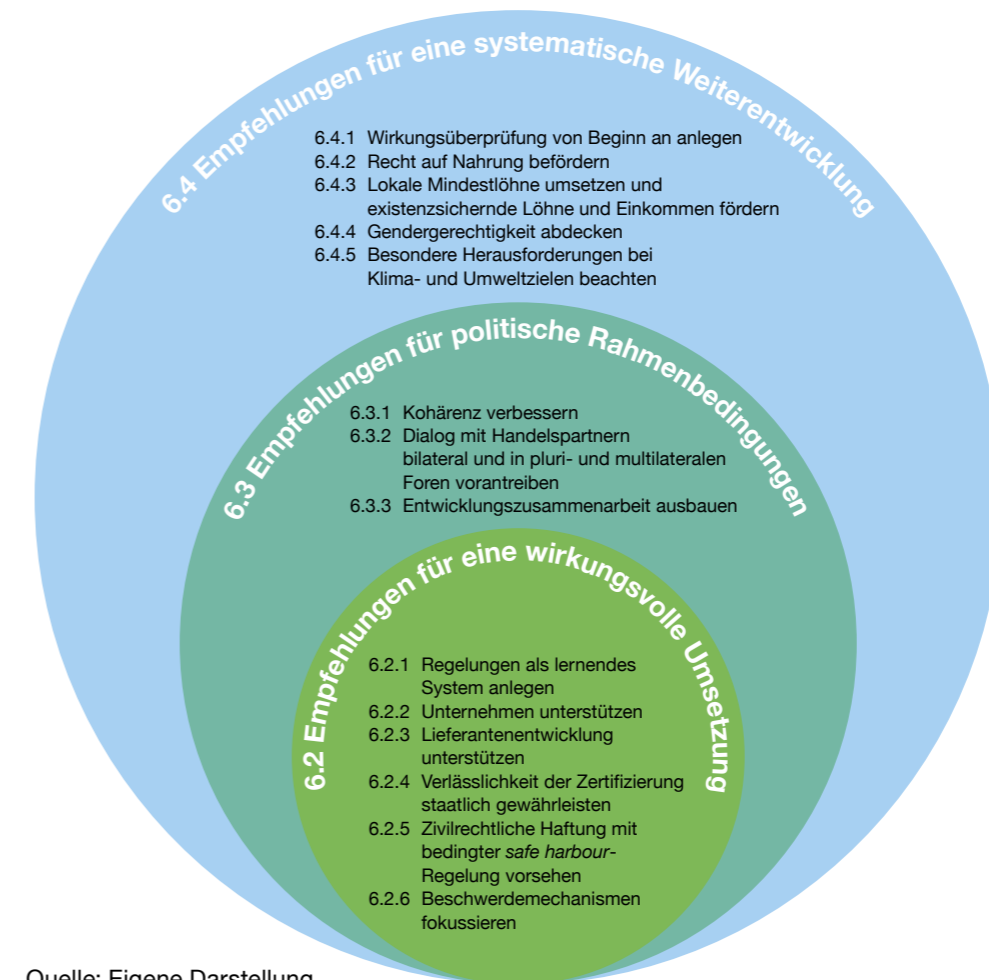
6.4 Empfehlungen für eine systematische Weiterentwicklung

6.4.1 Wirkungsüberprüfung von Beginn an anlegen
6.4.2 Recht auf Nahrung befördern
6.4.3 Lokale Mindestlöhne umsetzen und existenzsichernde Löhne und Einkommen fördern
6.4.4 Gendergerechtigkeit abdecken
6.4.5 Besondere Herausforderungen bei Klima- und Umweltzielen beachten

6.3 Empfehlungen für politische Rahmenbedingungen

6.3.1 Kohärenz verbessern
6.3.2 Dialog mit Handelspartnern bilateral und in pluri- und multilateralen Foren vorantreiben
6.3.3 Entwicklungszusammenarbeit ausbauen

6.2 Empfehlungen für eine wirkungsvolle Umsetzung

6.2.1 Regelungen als lernendes System anlegen
6.2.2 Unternehmen unterstützen
6.2.3 Lieferantenentwicklung unterstützen
6.2.4 Verlässlichkeit der Zertifizierung staatlich gewährleisten
6.2.5 Zivilrechtliche Haftung mit bedingter *safe harbour*-Regelung vorsehen
6.2.6 Beschwerdemechanismen fokussieren

Quelle: Eigene Darstellung